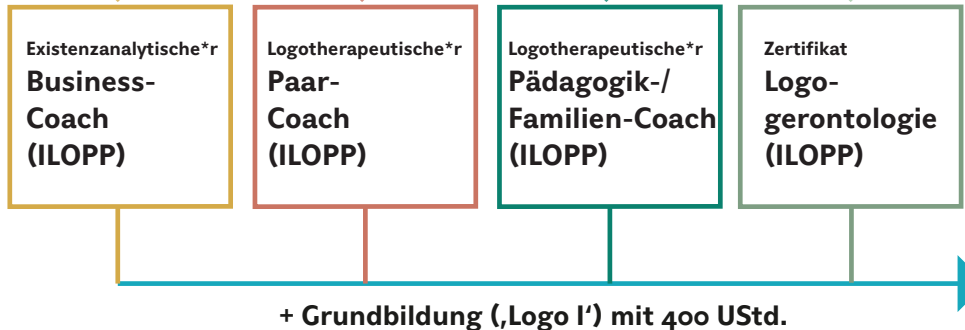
Existenzanalytische*r
Business-Coach (ILOPP)

Logotherapeutische*r
Paar-Coach (ILOPP)

Logotherapeutische*r
Pädagogik-/ Familien-Coach (ILOPP)

Zertifikat
Logo-gerontologie (ILOPP)

+ Grundbildung (‚Logo I‘) mit 400 UStd.